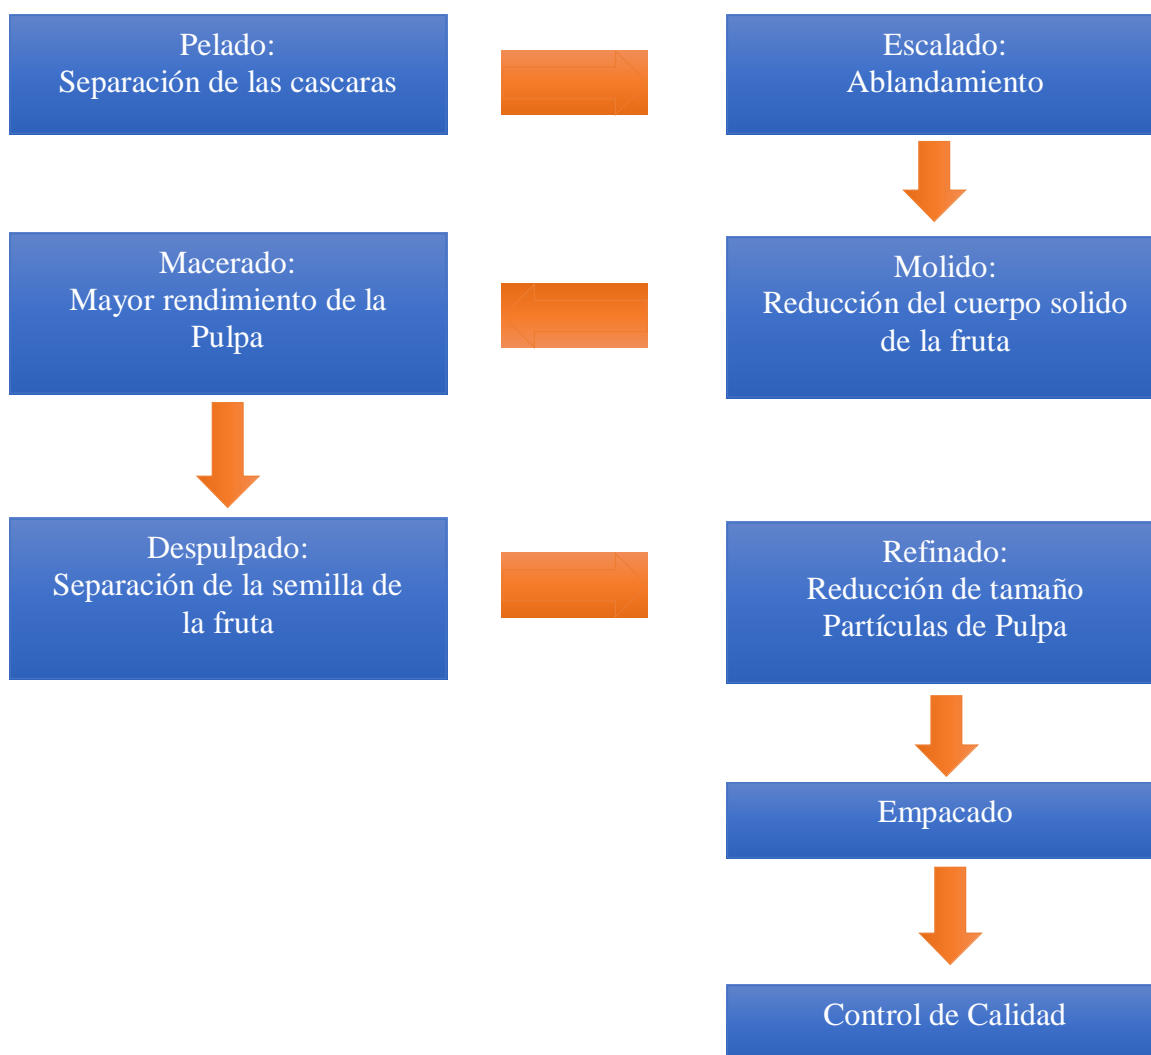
Pelado:
Separación de las cascaras

Escalado:
Ablandamiento

Molido:
Reducción del cuerpo solido de la fruta

Macerado:
Mayor rendimiento de la Pulpa

Despulpado:
Separación de la semilla de la fruta

Refinado:
Reducción de tamaño Partículas de Pulpa

Empacado

Control de Calidad